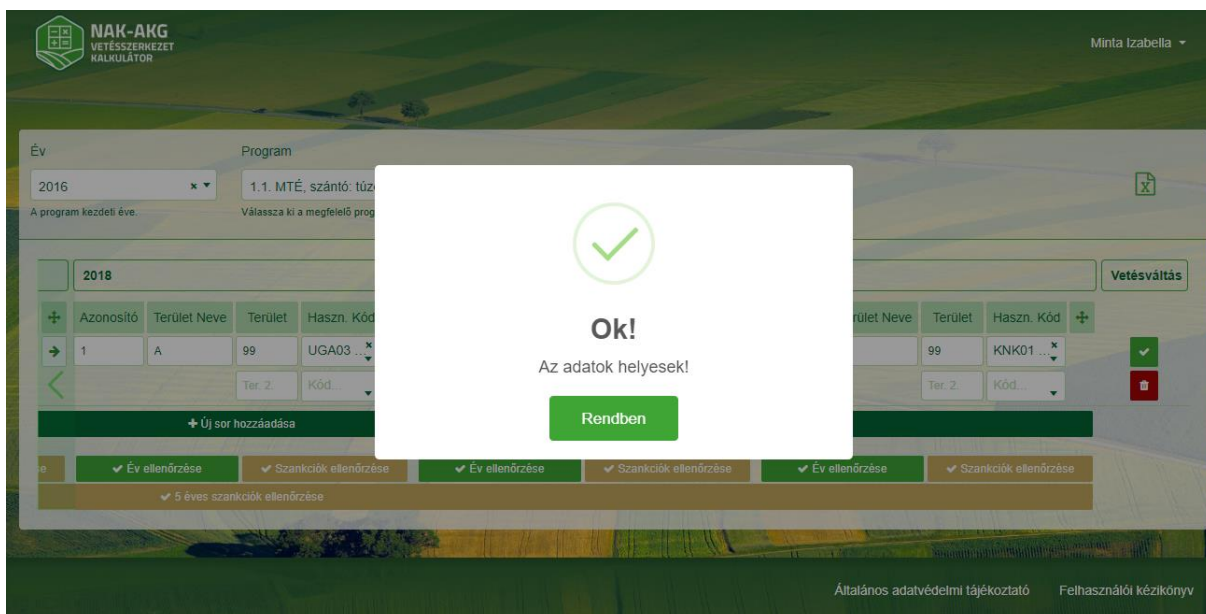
NAK-AKG
VETÉSSZERKEZET
KALKULÁTOR

Minta Izabella

Év
2016
A program kezdeti éve.

Program
1.1. MTÉ, szántó: tűz
Válassza ki a megfelelő prog

2018

Vetésváltás

Azonosító | Terület Neve | Terület | Haszn. Kód
1 | A | 99 | UGA03 ...
Ter. 2. | Kód...

rület Neve | Terület | Haszn. Kód
99 | KNK01 ...
Ter. 2. | Kód...

+ Új sor hozzáadása

e
✔ Év ellenőrzése
✔ Szankciók ellenőrzése
✔ Év ellenőrzése
✔ Szankciók ellenőrzése
✔ Év ellenőrzése
✔ Szankciók ellenőrzése
✔ 5 éves szankciók ellenőrzése

Ok!
Az adatok helyesek!
Rendben

Általános adatvédelmi tájékoztató
Felhasználói kézikönyv